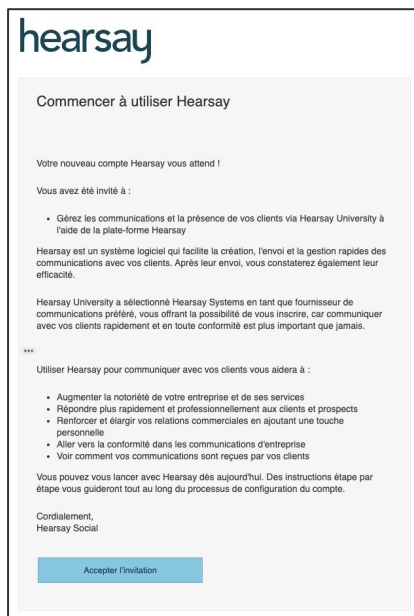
hearsay

Commencer à utiliser Hearsay

Votre nouveau compte Hearsay vous attend !

Vous avez été invité à :

- Gérez les communications et la présence de vos clients via Hearsay University à l'aide de la plate-forme Hearsay

Hearsay est un système logiciel qui facilite la création, l'envoi et la gestion rapides des communications avec vos clients. Après leur envoi, vous constaterez également leur efficacité.

Hearsay University a sélectionné Hearsay Systems en tant que fournisseur de communications préféré, vous offrant la possibilité de vous inscrire, car communiquer avec vos clients rapidement et en toute conformité est plus important que jamais.

...

Utiliser Hearsay pour communiquer avec vos clients vous aidera à :

- Augmenter la notoriété de votre entreprise et de ses services
- Répondre plus rapidement et professionnellement aux clients et prospects
- Renforcer et élargir vos relations commerciales en ajoutant une touche personnelle
- Aller vers la conformité dans les communications d'entreprise
- Voir comment vos communications sont reçues par vos clients

Vous pouvez vous lancer avec Hearsay dès aujourd'hui. Des instructions étape par étape vous guideront tout au long du processus de configuration du compte.

Cordialement,
Hearsay Social

Accepter l'invitation